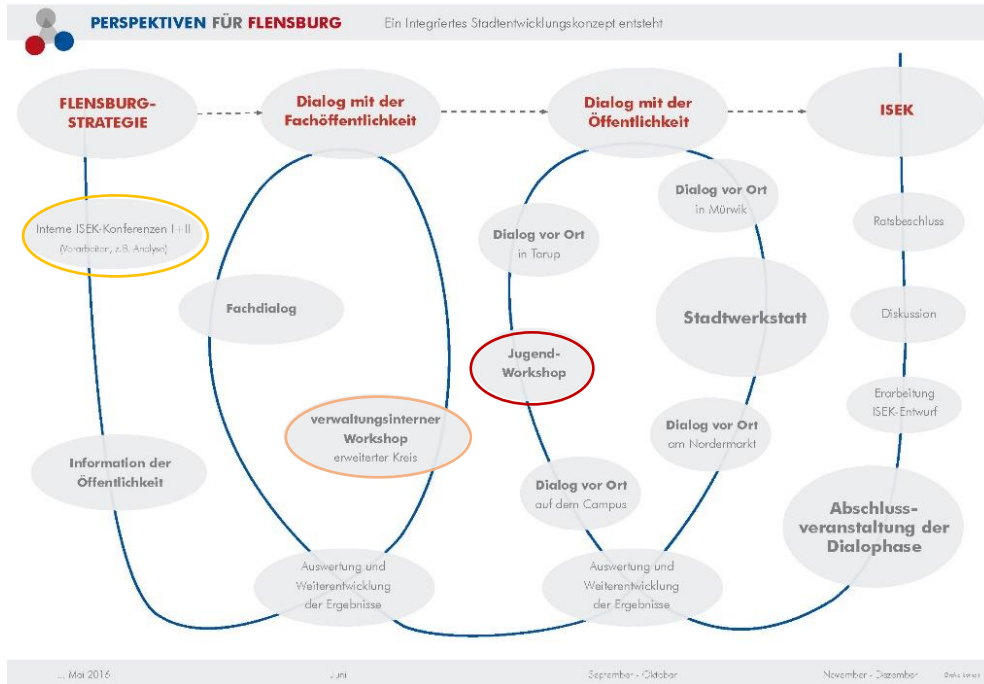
PERSPEKTIVEN FÜR FLENSBURG

Ein Integriertes Stadtentwicklungskonzept entsteht

FLENSBURG-STRATEGIE

Dialog mit der Fachöffentlichkeit

Dialog mit der Öffentlichkeit

ISEK

Interne ISEK-Konferenzen I + II (Vorarbeiten, z.B. Analyse)

Fachdialog

verwaltungsinterner Workshop erweiterter Kreis

Information der Öffentlichkeit

Auswertung und Weiterentwicklung der Ergebnisse

Dialog vor Ort in Tarup

Dialog vor Ort in Mürwik

Stadtwerkstatt

Jugend-Workshop

Dialog vor Ort am Nordermarkt

Dialog vor Ort auf dem Campus

Auswertung und Weiterentwicklung der Ergebnisse

Ratsbeschluss

Diskussion

Erarbeitung ISEK-Entwurf

Abschluss-veranstaltung der Dialophase

... Mai 2016

Juni

September - Oktober

November - Dezember

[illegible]